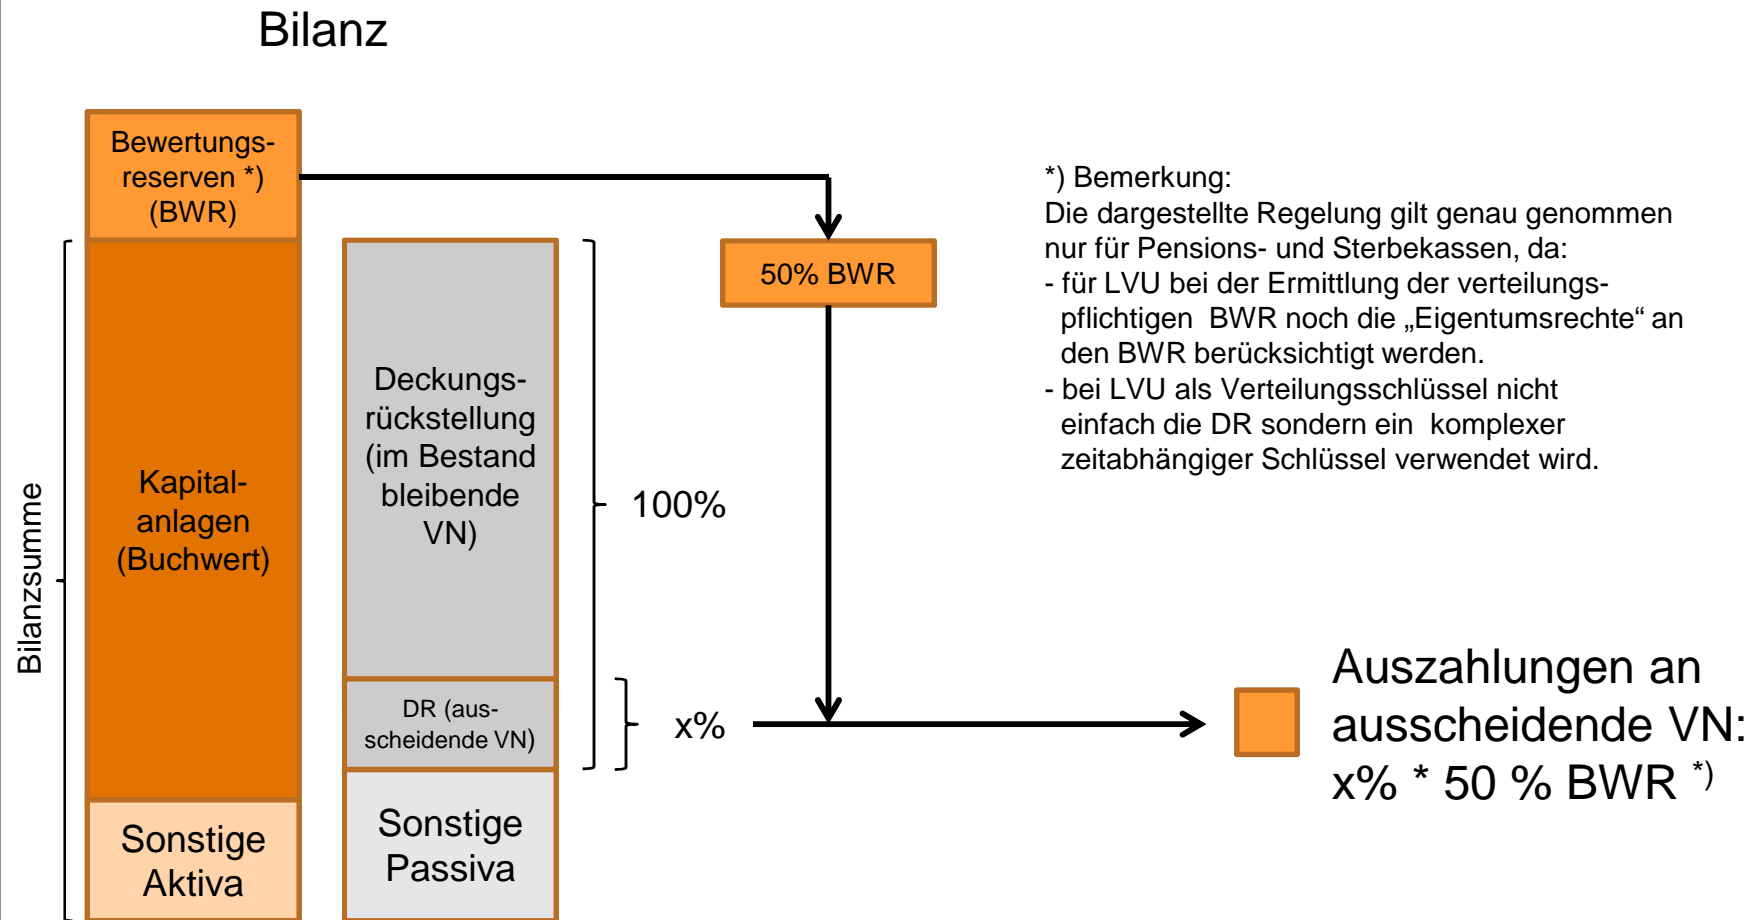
Bilanz

Bewertungsreserven *) (BWR)

Bilanzsumme

Kapitalanlagen (Buchwert)

Sonstige Aktiva

Deckungsrückstellung (im Bestand bleibende VN)

DR (ausscheidende VN)

Sonstige Passiva

100%

x%

50% BWR

*) Bemerkung:
Die dargestellte Regelung gilt genau genommen nur für Pensions- und Sterbekassen, da:
- für LVU bei der Ermittlung der verteilungspflichtigen BWR noch die „Eigentumsrechte“ an den BWR berücksichtigt werden.
- bei LVU als Verteilungsschlüssel nicht einfach die DR sondern ein komplexer zeitabhängiger Schlüssel verwendet wird.

Auszahlungen an ausscheidende VN: x% * 50 % BWR $^{*)}$